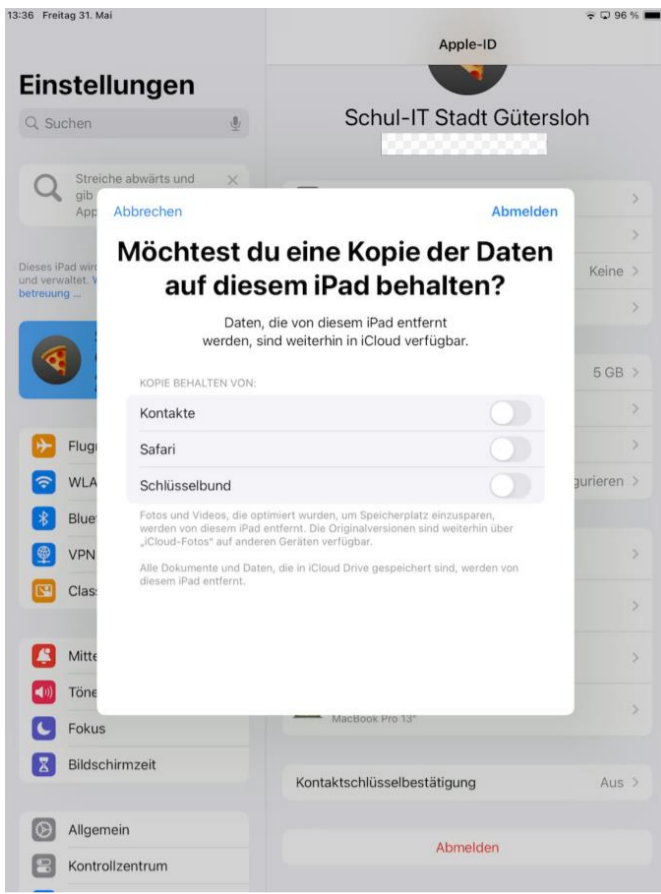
13:36 Freitag 31. Mai

96 %

Apple-ID

Einstellungen

Suchen

Schul-IT Stadt Gütersloh

Streiche abwärts und gib

App

Dieses iPad wir und verwaltet. betreuung ...

Abbrechen

Abmelden

Möchtest du eine Kopie der Daten auf diesem iPad behalten?

Daten, die von diesem iPad entfernt werden, sind weiterhin in iCloud verfügbar.

KOPIE BEHALTEN VON:

Kontakte

Safari

Schlüsselbund

Fotos und Videos, die optimiert wurden, um Speicherplatz einzusparen, werden von diesem iPad entfernt. Die Originalversionen sind weiterhin über „iCloud-Fotos" auf anderen Geräten verfügbar.

Alle Dokumente und Daten, die in iCloud Drive gespeichert sind, werden von diesem iPad entfernt.

Keine

5 GB

gurieren

Flug

WLA

Blue

VPN

Clas

Mitte

Töne

Fokus

Bildschirmzeit

MacBook Pro 13"

Kontaktschlüsselbestätigung

Aus

Allgemein

Kontrollzentrum

Abmelden